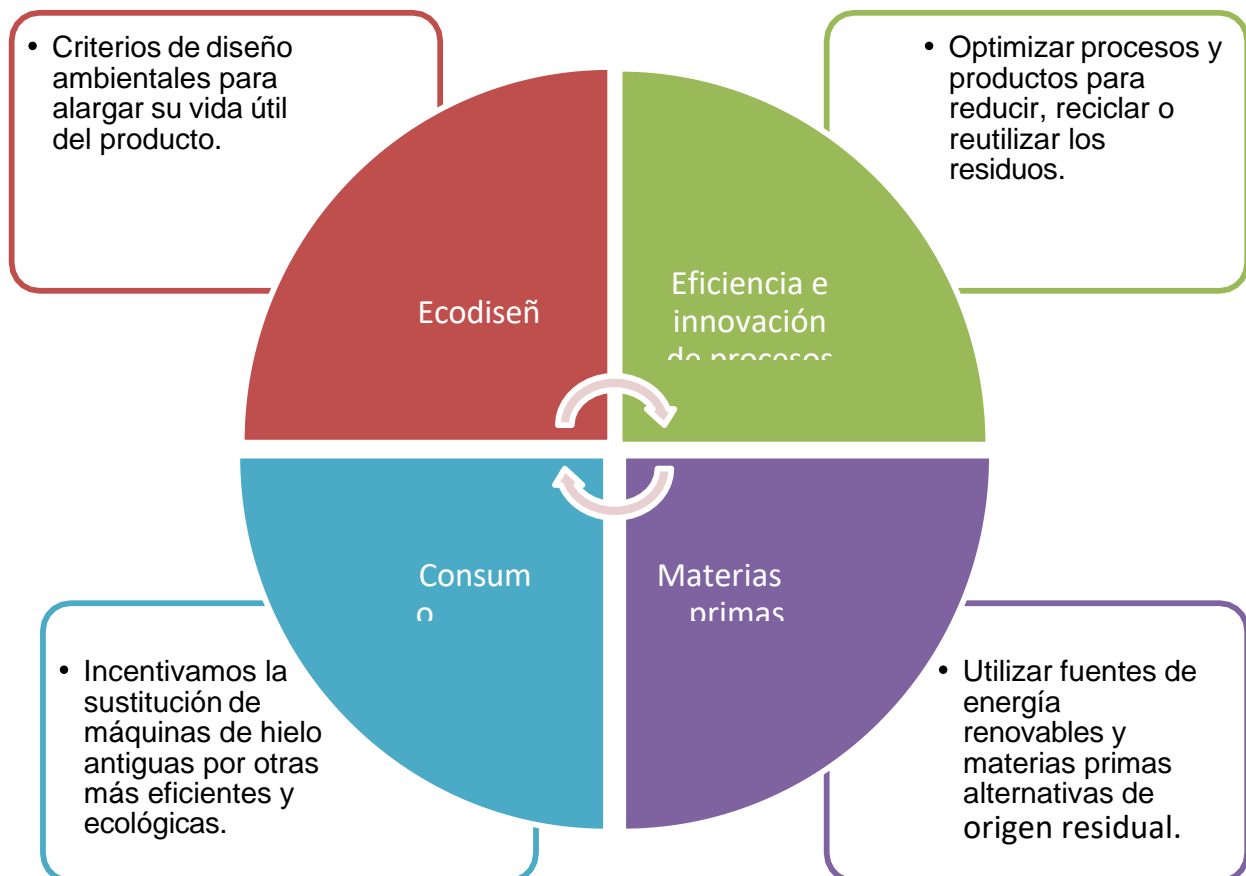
• Criterios de diseño ambientales para alargar su vida útil del producto.

• Optimizar procesos y productos para reducir, reciclar o reutilizar los residuos.

Ecodiseñ

Eficiencia e innovación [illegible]

Consum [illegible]

Materias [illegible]

• Incentivamos la sustitución de máquinas de hielo antiguas por otras más eficientes y ecológicas.

• Utilizar fuentes de energía renovables y materias primas alternativas de origen residual.